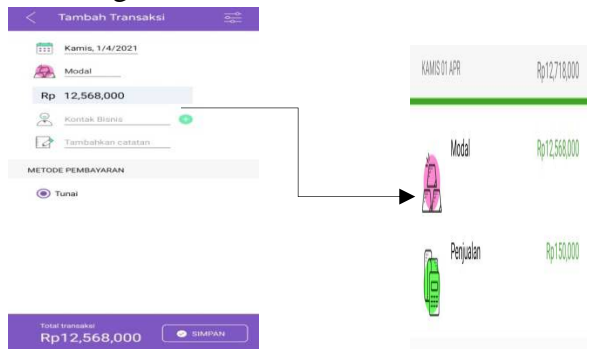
Tambah Transaksi

Kamis, 1/4/2021

Modal

Rp 12,568,000

Kontak Bisnis

Tambahkan catatan

METODE PEMBAYARAN

Tunai

Total transaksi
Rp12,568,000

SIMPAN

KAMIS 01 APR Rp12,718,000

Modal Rp12,568,000

Penjualan Rp150,000